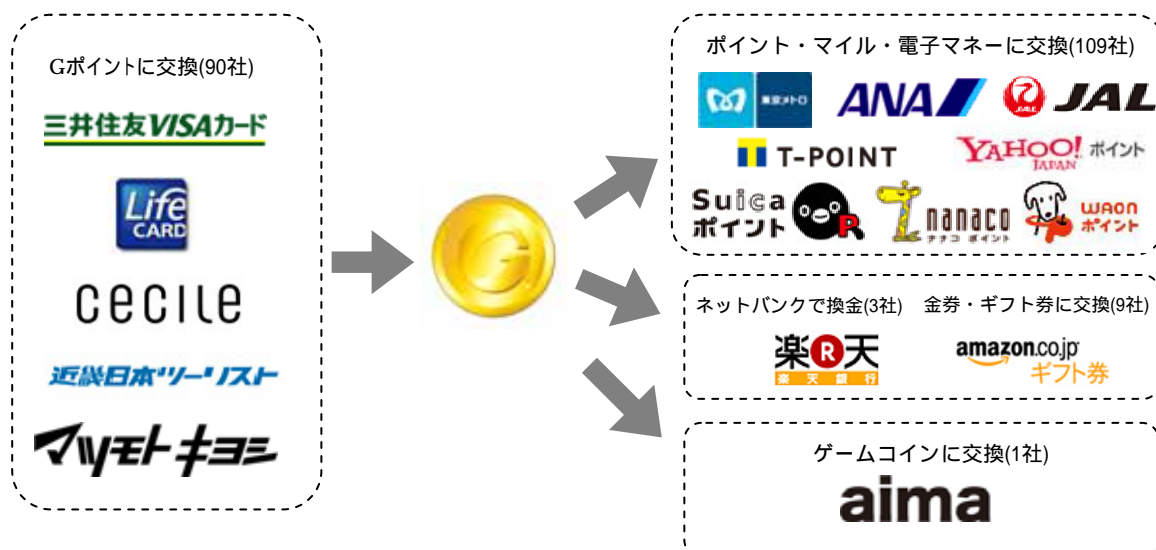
Gポイントに交換(90社)

三井住友VISAカード

Life CARD

cecile

近畿日本ツーリスト

マツモトキヨシ

ポイント・マイル・電子マネーに交換(109社)

東京メトロ

ANA

JAL

T-POINT

YAHOO! JAPAN ポイント

Suica ポイント

nanaco ナナコ ポイント

WAON ポイント

ネットバンクで換金(3社)

楽天 楽天銀行

金券・ギフト券に交換(9社)

amazon.co.jp ギフト券

ゲームコインに交換(1社)

aima